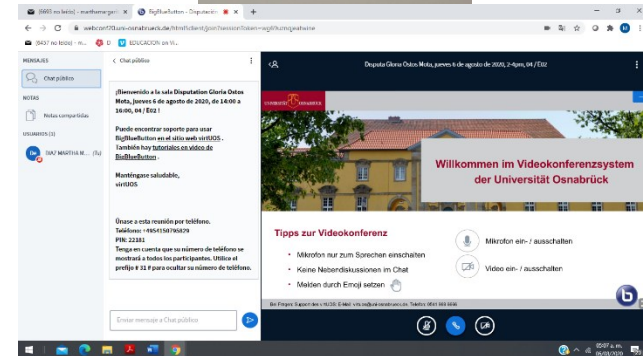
(6457 no leídos) - marthamargarit... ✕ | BigBlueButton - Disputación... ✕ | +

← → C webconf.virtuos.uni-osnabrueck.de/html5client/join?sessionToken=

(6457 no leídos) - ... | EDUCACION en W...

MENSAJES

Chat público

NOTAS

Notas compartidas

USUARIOS (1)

DIAZ MARTHA M... (Tú)

< Chat público

¡Bienvenido a la sala Disputation Gloria Ostos Mota, jueves 6 de agosto de 2020, de 14:00 a 16:00, 04 / E02 !

Puede encontrar soporte para usar BigBlueButton en el sitio web virtUOS . También hay tutoriales en vídeo de BigBlueButton .

Manténgase saludable, virtUOS

Únase a esta reunión por teléfono.
Teléfono: +4954150785829
PIN: 22181
Tenga en cuenta que su número de teléfono se mostrará a todos los participantes. Utilice el prefijo # 31 # para ocultar su número de teléfono.

Enviar mensaje a Chat público

Disputa Gloria Ostos Mota, jueves 6 de agosto de 2020, 2-4pm, 04 / E02

UNIVERSITÄT OSNABRÜCK

Willkommen im Videokonferenzsystem der Universität Osnabrück

Tipps zur Videokonferenz

• Mikrofon nur zum Sprechen einschalten
• Keine Nebendiskussionen im Chat
• Melden durch Emoji setzen

Mikrofon ein- / ausschalten

Video ein- / ausschalten

Bei Fragen: Support des virtUOS: E-Mail: virtuos@uni-osnabrueck.de Telefon: 0541 969 6666

05:07 p. m.
06/08/2020